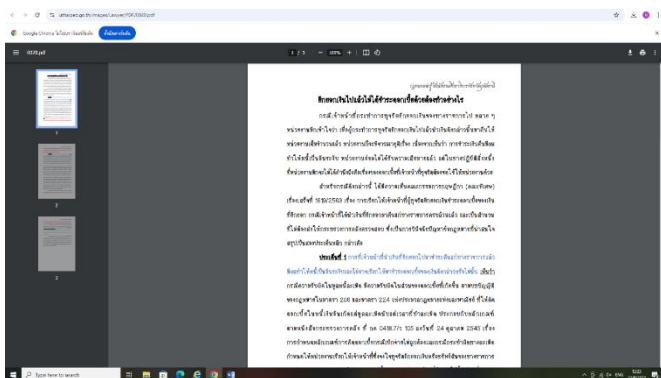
uttaraed.go.th/images/Lawyer/PDF/0330.pdf

Google Chrome ไม่ใช่เบราว์เซอร์เริ่มต้น

ตั้งเป็นค่าเริ่มต้น

0330.pdf

1 / 3

100%

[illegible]

ศึกษาหลักเกณฑ์ไปแล้วไม่ได้ชำระดอกเบี้ยต้องคืนทางดำรงไว้

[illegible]

ประเด็นที่ 1 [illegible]

1

2

3

Type here to search